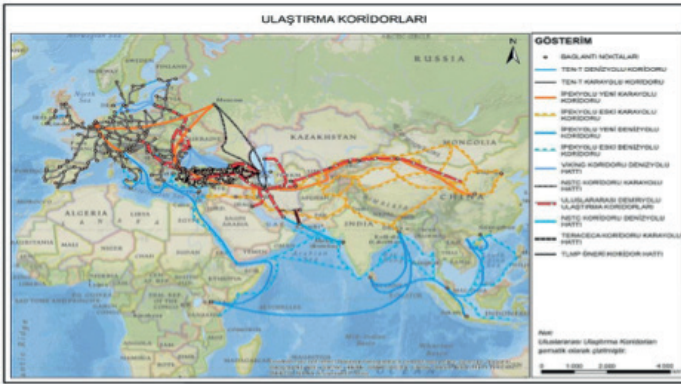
ULAŞTIRMA KORİDORLARI

RUSSIA
KAZAKHSTAN
MONGOLIA
CHINA
INDIA
ALGERIA
MALI
N

GÖSTERİM
BAĞLANTI NOKTALARI
TEN-T DENİZYOLU KORİDORU
TEN-T KARAYOLU KORİDORU
İPEKYOLU YENİ KARAYOLU KORİDORU
İPEKYOLU ESKİ KARAYOLU KORİDORU
İPEKYOLU YENİ DENİZYOLU KORİDORU
İPEKYOLU ESKİ DENİZYOLU KORİDORU
VIKING KORİDORU DENİZYOLU HATTI
INSTC KORİDORU KARAYOLU HATTI
ULUSLARARASI DEMİRYOLU ULAŞTIRMA KORİDORLARI
INSTC KORİDORU DENİZYOLU HATTI
TRACECA KORİDORU KARAYOLU HATTI
TUMP ÖNERİ KORİDOR HATTI

Not:
Uluslararası Ulaştırma Koridorları şematik olarak çizilmiştir.

0 1.000 2.000 4.000